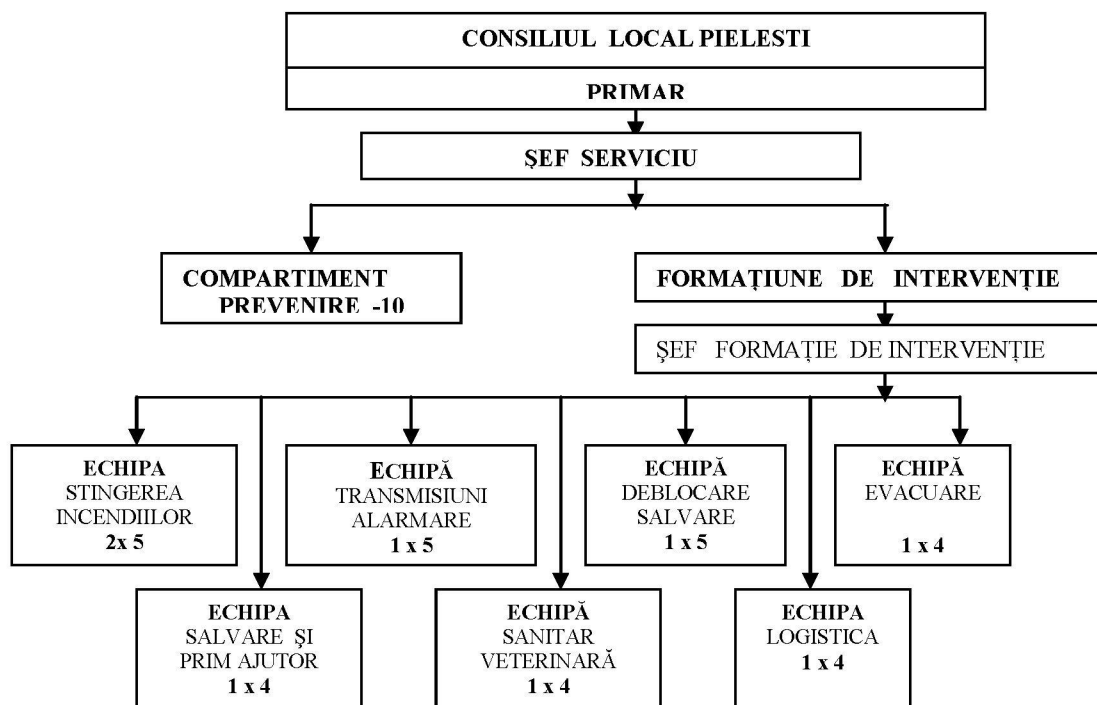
CONSILIUL LOCAL PIELESTI

PRIMAR

ŞEF SERVICIU

COMPARTIMENT PREVENIRE -10

FORMAŢIUNE DE INTERVENŢIE

ŞEF FORMAŢIE DE INTERVENŢIE

ECHIPA STINGEREA INCENDIILOR 2x 5

ECHIPĂ TRANSMISIUNI ALARMARE 1 x 5

ECHIPĂ DEBLOCARE SALVARE 1 x 5

ECHIPĂ EVACUARE 1 x 4

ECHIPA SALVARE ŞI PRIM AJUTOR 1 x 4

ECHIPĂ SANITAR VETERINARĂ 1 x 4

ECHIPA LOGISTICA 1 x 4